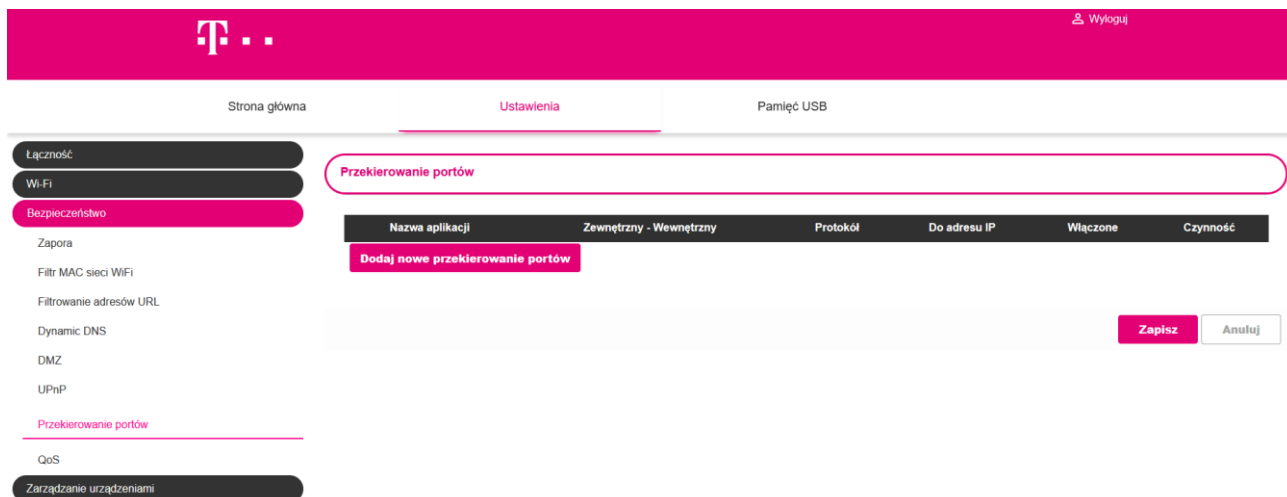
T · ·

Wyloguj

Strona główna
Ustawienia
Pamięć USB

Łączność
Wi-Fi
Bezpieczeństwo
Zapora
Filtr MAC sieci WiFi
Filtrowanie adresów URL
Dynamic DNS
DMZ
UPnP
Przekierowanie portów
QoS
Zarządzanie urządzeniami

Przekierowanie portów

| Nazwa aplikacji | Zewnętrzny - Wewnętrzny | Protokół | Do adresu IP | Włączone | Czynność |
|---|---|---|---|---|---|

Dodaj nowe przekierowanie portów

Zapisz
Anuluj